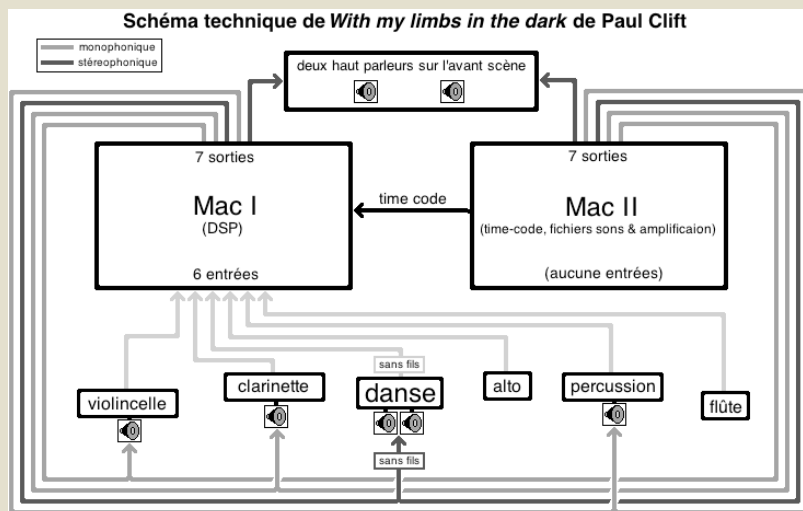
Schéma technique de *With my limbs in the dark* de Paul Clift

monophonique
stéréophonique

deux haut parleurs sur l'avant scène

0 0

7 sorties

Mac I
(DSP)

6 entrées

time code

7 sorties

Mac II
(time-code, fichiers sons & amplificaion)

(aucune entrées)

sans fils

violincelle

0

clarinette

0

danse

0 0

sans fils

alto

percussion

0

flûte